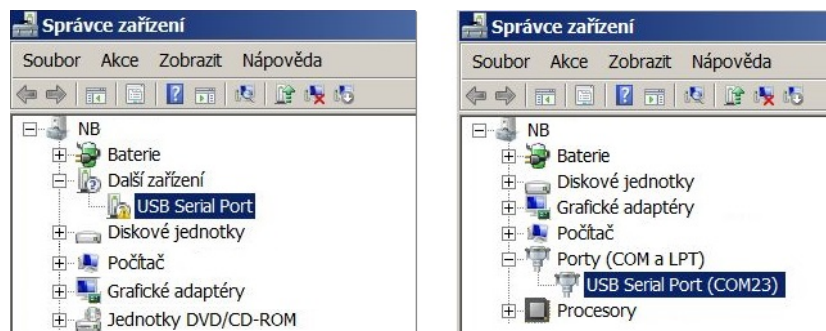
Správce zařízení

Soubor Akce Zobrazit Nápověda

NB
Baterie
Další zařízení
USB Serial Port
Diskové jednotky
Počítač
Grafické adaptéry
Jednotky DVD/CD-ROM

Správce zařízení

Soubor Akce Zobrazit Nápověda

NB
Baterie
Diskové jednotky
Grafické adaptéry
Počítač
Porty (COM a LPT)
USB Serial Port (COM23)
Procesory